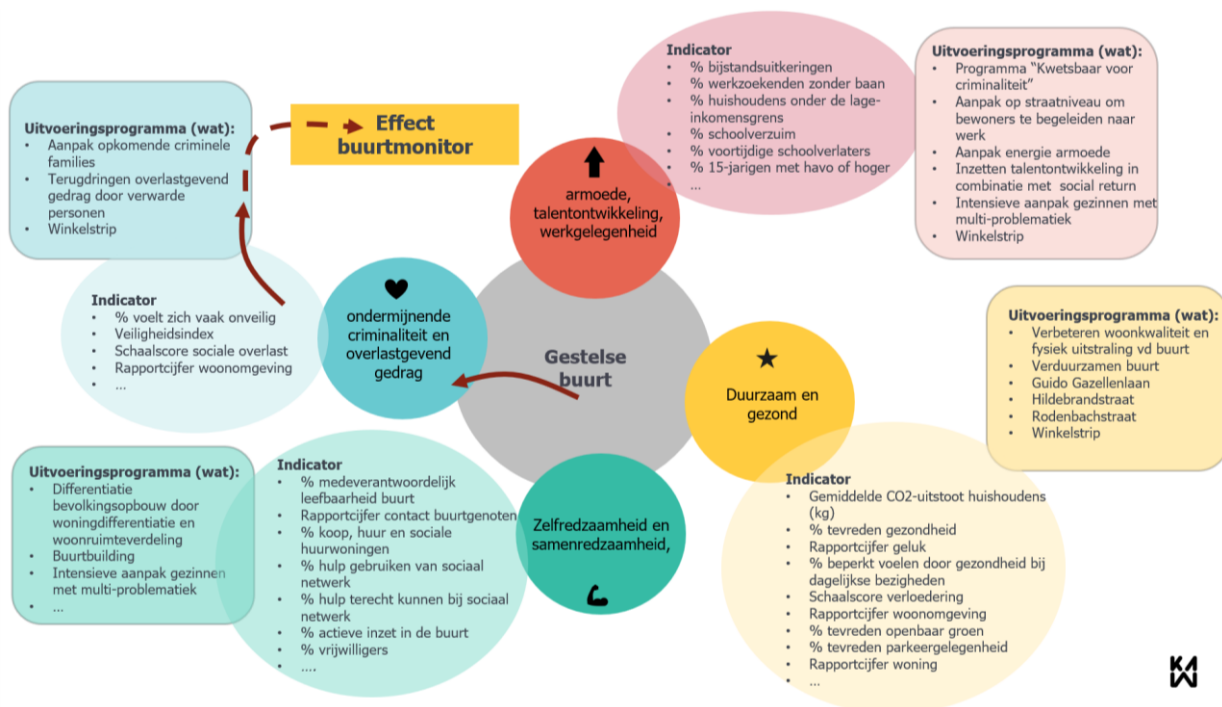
Effect buurtmonitor

Uitvoeringsprogramma (wat):
- Aanpak opkomende criminele families
- Terugdringen overlastgevend gedrag door verwarde personen
- Winkelstrip

Indicator
- % voelt zich vaak onveilig
- Veiligheidsindex
- Schaalscore sociale overlast
- Rapportcijfer woonomgeving
- ...

ondermijnende criminaliteit en overlastgevend gedrag

Gestelse buurt

Indicator
- % bijstandsuitkeringen
- % werkzoekenden zonder baan
- % huishoudens onder de lage-inkomensgrens
- % schoolverzuim
- % voortijdige schoolverlaters
- % 15-jarigen met havo of hoger
- ...

armoede, talentontwikkeling, werkgelegenheid

Uitvoeringsprogramma (wat):
- Programma "Kwetsbaar voor criminaliteit"
- Aanpak op straatniveau om bewoners te begeleiden naar werk
- Aanpak energie armoede
- Inzetten talentontwikkeling in combinatie met social return
- Intensieve aanpak gezinnen met multi-problematiek
- Winkelstrip

Uitvoeringsprogramma (wat):
- Verbeteren woonkwaliteit en fysiek uitstraling vd buurt
- Verduurzamen buurt
- Guido Gazellenlaan
- Hildebrandstraat
- Rodenbachstraat
- Winkelstrip

Duurzaam en gezond

Indicator
- Gemiddelde CO2-uitstoot huishoudens (kg)
- % tevreden gezondheid
- Rapportcijfer geluk
- % beperkt voelen door gezondheid bij dagelijkse bezigheden
- Schaalscore verloedering
- Rapportcijfer woonomgeving
- % tevreden openbaar groen
- % tevreden parkeergelegenheid
- Rapportcijfer woning
- ...

Uitvoeringsprogramma (wat):
- Differentiatie bevolkingsopbouw door woningdifferentiatie en woonruimteverdeling
- Buurtbuilding
- Intensieve aanpak gezinnen met multi-problematiek
- ...

Indicator
- % medeverantwoordelijk leefbaarheid buurt
- Rapportcijfer contact buurtgenoten
- % koop, huur en sociale huurwoningen
- % hulp gebruiken van sociaal netwerk
- % hulp terecht kunnen bij sociaal netwerk
- % actieve inzet in de buurt
- % vrijwilligers
- ....

Zelfredzaamheid en samenredzaamheid,

KW